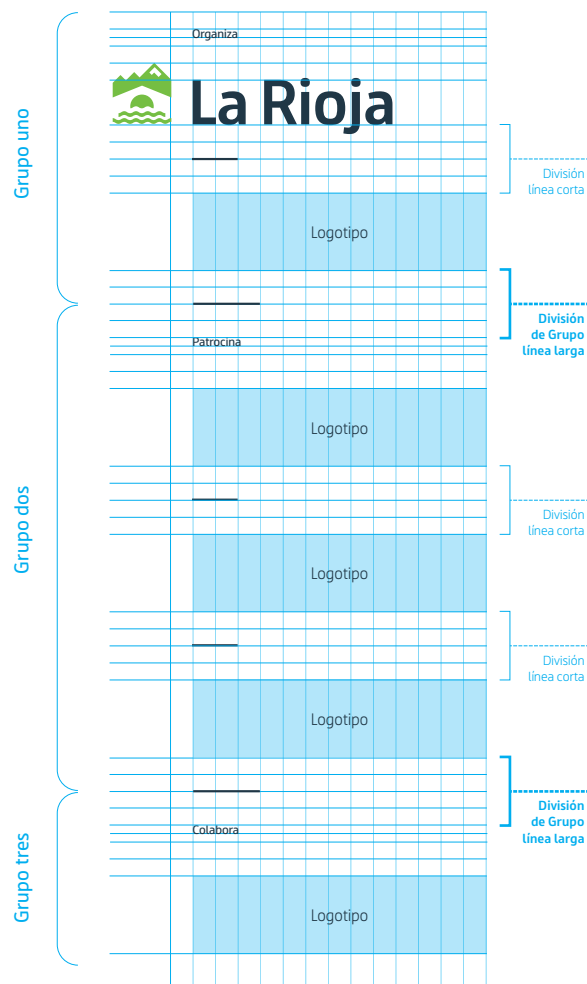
Grupo uno

Organiza

La Rioja

División línea corta

Logotipo

División de Grupo línea larga

Grupo dos

Patrocina

Logotipo

División línea corta

Logotipo

División línea corta

Logotipo

División de Grupo línea larga

Grupo tres

Colabora

Logotipo